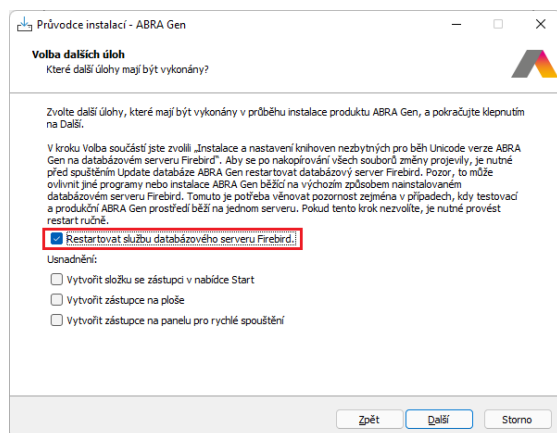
Průvodce instalací - ABRA Gen

Volba dalších úloh
Které další úlohy mají být vykonány?

Zvolte další úlohy, které mají být vykonány v průběhu instalace produktu ABRA Gen, a pokračujte klepnutím na Další.

V kroku Volba součástí jste zvolili „Instalace a nastavení knihoven nezbytných pro běh Unicode verze ABRA Gen na databázovém serveru Firebird". Aby se po nakopírování všech souborů změny projevily, je nutné před spuštěním Update databáze ABRA Gen restartovat databázový server Firebird. Pozor, to může ovlivnit jiné programy nebo instalace ABRA Gen běžící na výchozím způsobem nainstalovaném databázovém serveru Firebird. Tomuto je potřeba věnovat pozornost zejména v případech, kdy testovací a produkční ABRA Gen prostředí běží na jednom serveru. Pokud tento krok nezvolíte, je nutné provést restart ručně.

Restartovat službu databázového serveru Firebird.

Usnadnění:

Vytvořit složku se zástupci v nabídce Start

Vytvořit zástupce na ploše

Vytvořit zástupce na panelu pro rychlé spouštění

Zpět Další Storno